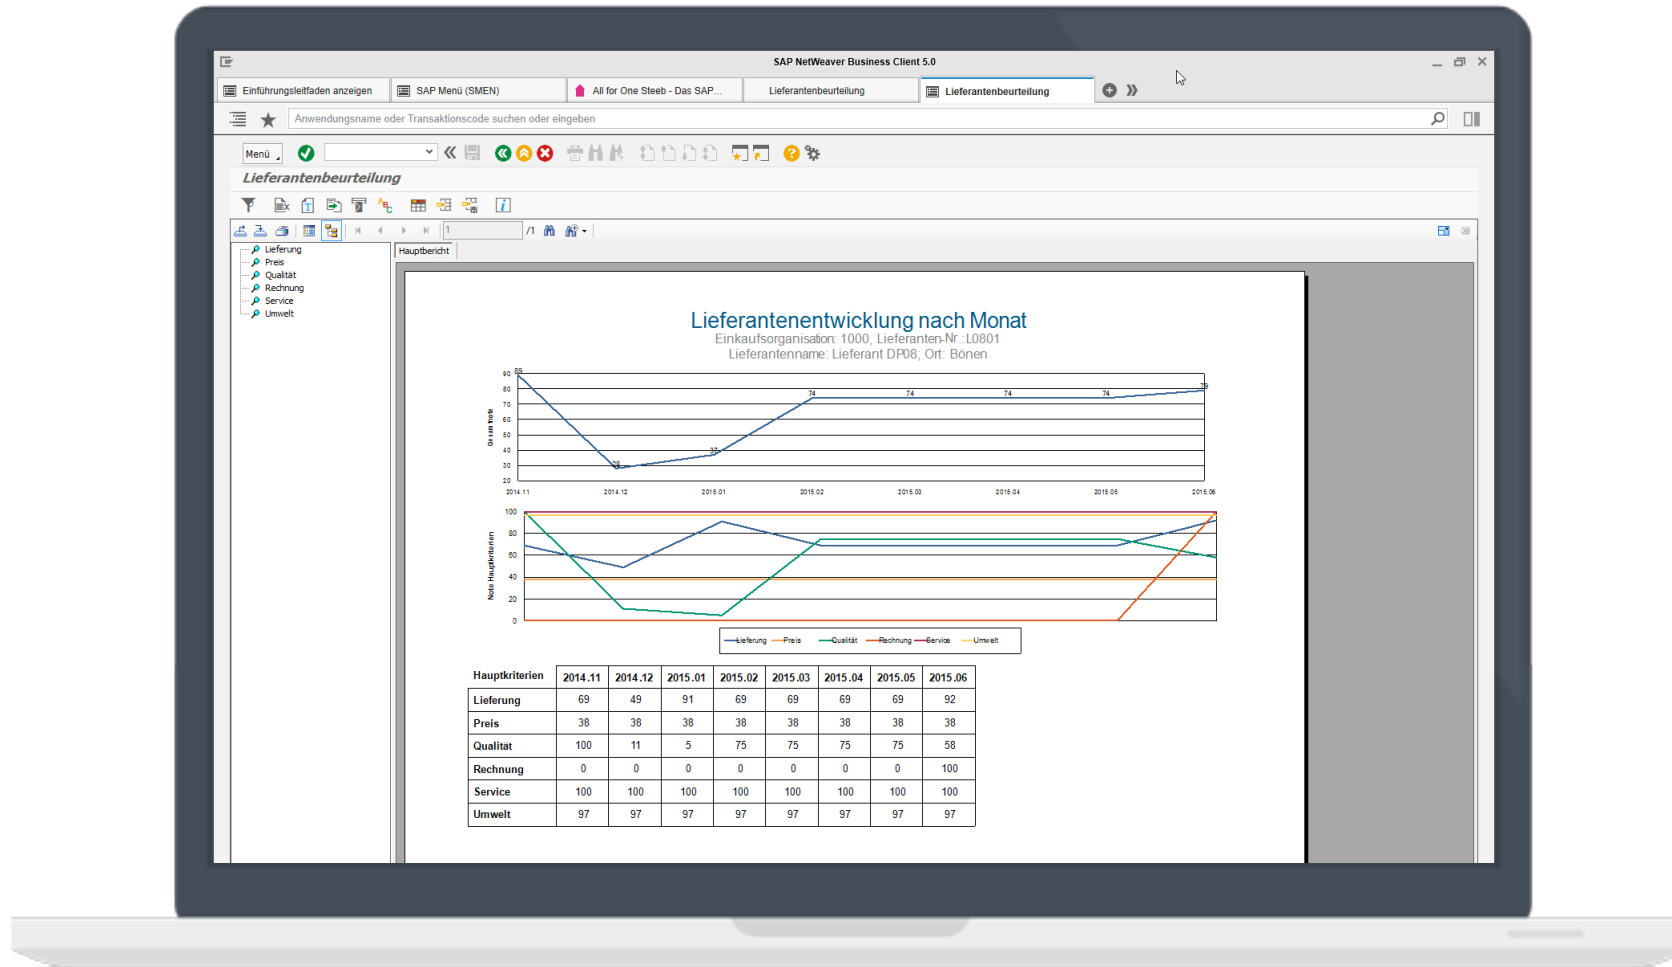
SAP NetWeaver Business Client 5.0

Einführungsleitfaden anzeigen | SAP Menü (SMEN) | All for One Steeb - Das SAP... | Lieferantenbeurteilung | Lieferantenbeurteilung

Anwendungsname oder Transaktionscode suchen oder eingeben

Menü

Lieferantenbeurteilung

1 /1

Lieferung
Preis
Qualität
Rechnung
Service
Umwelt

Hauptbericht

Lieferantenentwicklung nach Monat
Einkaufsorganisation: 1000, Lieferanten-Nr.: L0801
Lieferantenname: Lieferant DP08; Ort: Bönen

Gesamtnote

90 80 70 60 50 40 30 20

89 28 37 74 74 74 74 79

2014.11 2014.12 2015.01 2015.02 2015.03 2015.04 2015.05 2015.06

Note Hauptkriterien

100 80 60 40 20 0

Lieferung Preis Qualität Rechnung Service Umwelt

| Hauptkriterien | 2014.11 | 2014.12 | 2015.01 | 2015.02 | 2015.03 | 2015.04 | 2015.05 | 2015.06 |
|---|---|---|---|---|---|---|---|---|
| Lieferung | 69 | 49 | 91 | 69 | 69 | 69 | 69 | 92 |
| Preis | 38 | 38 | 38 | 38 | 38 | 38 | 38 | 38 |
| Qualität | 100 | 11 | 5 | 75 | 75 | 75 | 75 | 58 |
| Rechnung | 0 | 0 | 0 | 0 | 0 | 0 | 0 | 100 |
| Service | 100 | 100 | 100 | 100 | 100 | 100 | 100 | 100 |
| Umwelt | 97 | 97 | 97 | 97 | 97 | 97 | 97 | 97 |